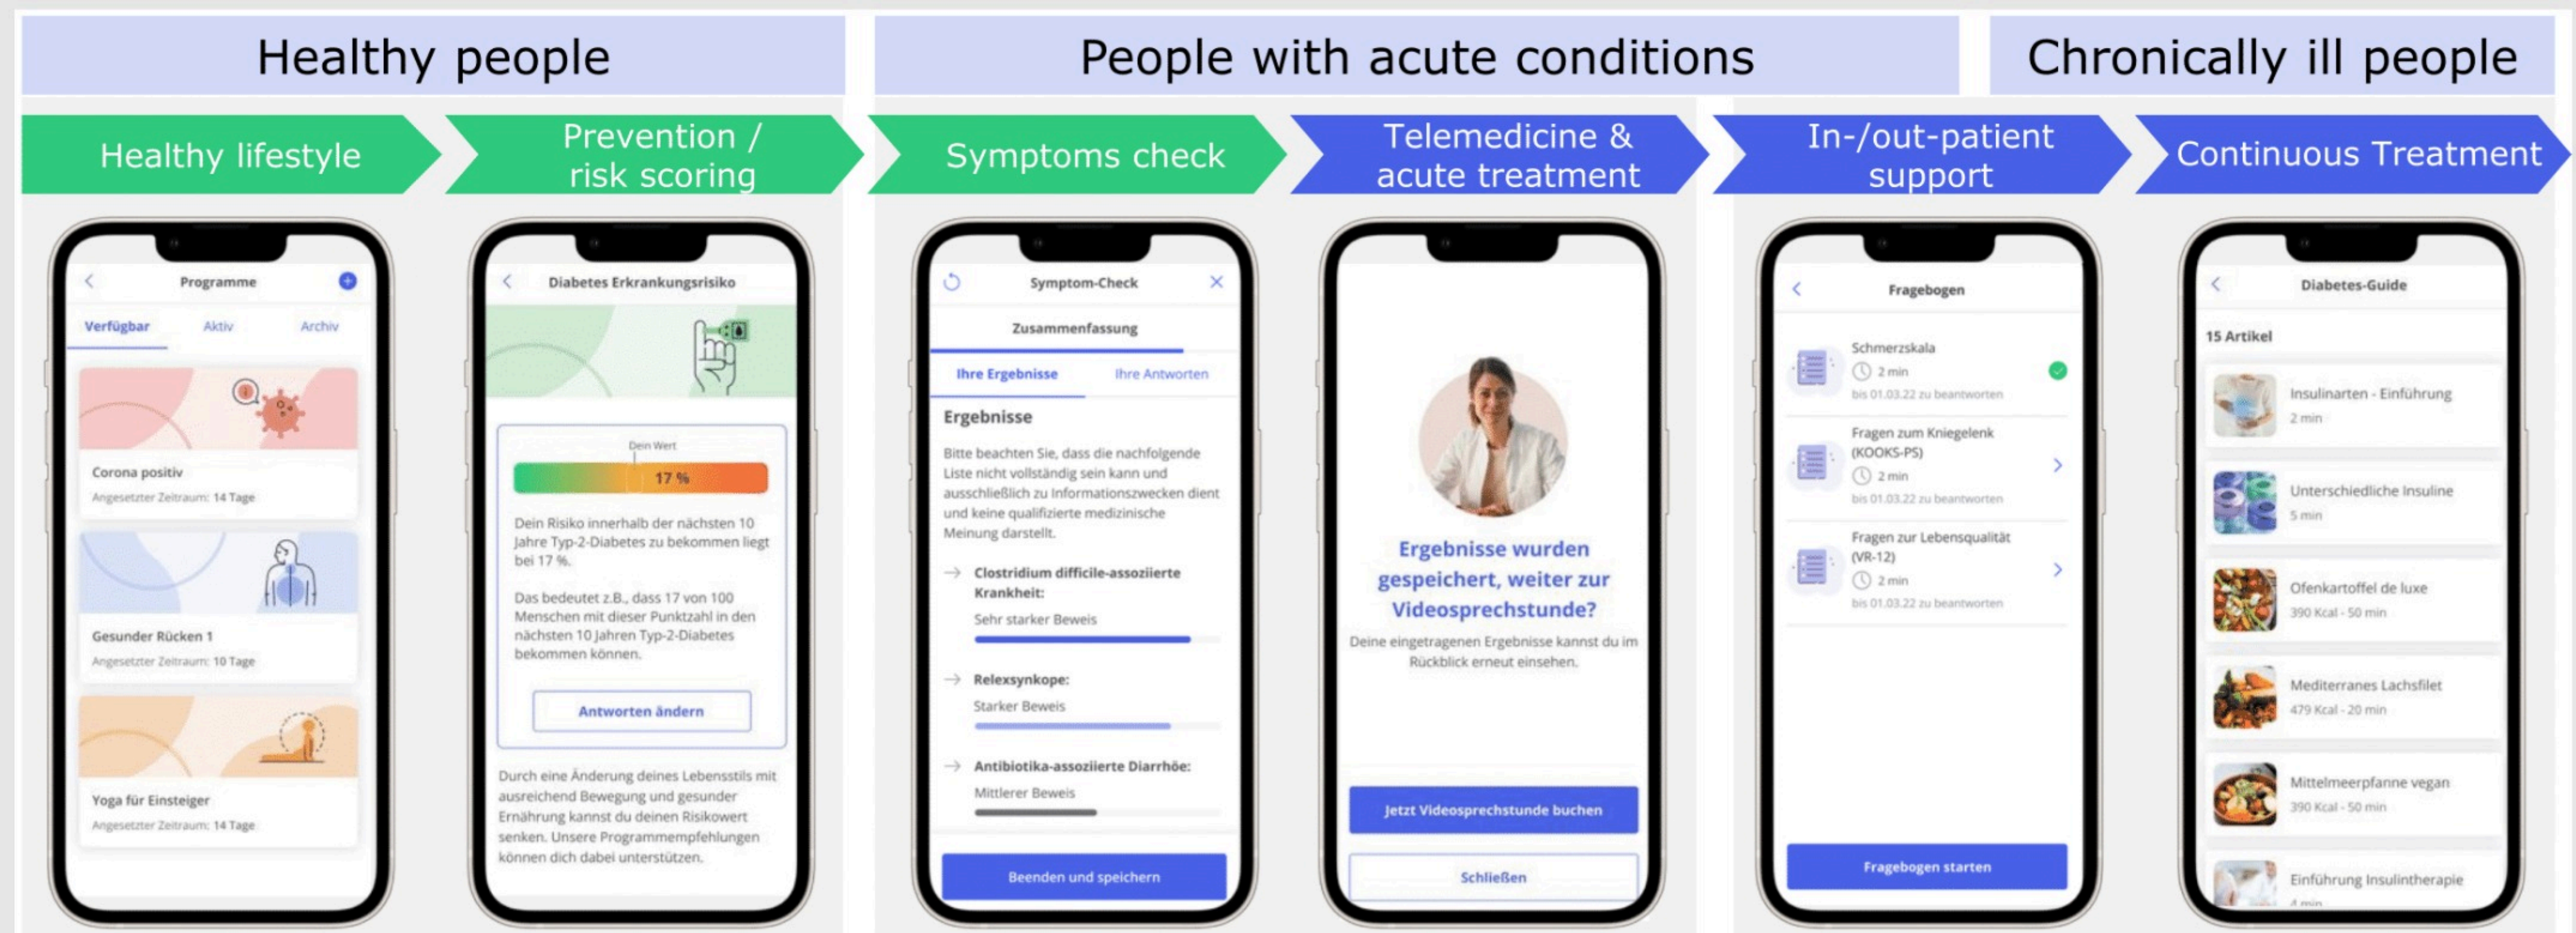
Healthy people

People with acute conditions

Chronically ill people

Healthy lifestyle

Prevention / risk scoring

Symptoms check

Telemedicine & acute treatment

In-/out-patient support

Continuous Treatment

Programme

Verfügbar Aktiv Archiv

Corona positiv
Angesetzter Zeitraum: 14 Tage

Gesunder Rücken 1
Angesetzter Zeitraum: 10 Tage

Yoga für Einsteiger
Angesetzter Zeitraum: 14 Tage

Diabetes Erkrankungsrisiko

Dein Wert
17 %

Dein Risiko innerhalb der nächsten 10 Jahre Typ-2-Diabetes zu bekommen liegt bei 17 %.

Das bedeutet z.B., dass 17 von 100 Menschen mit dieser Punktzahl in den nächsten 10 Jahren Typ-2-Diabetes bekommen können.

Antworten ändern

Durch eine Änderung deines Lebensstils mit ausreichend Bewegung und gesunder Ernährung kannst du deinen Risikowert senken. Unsere Programmempfehlungen können dich dabei unterstützen.

Symptom-Check

Zusammenfassung

Ihre Ergebnisse Ihre Antworten

Ergebnisse

Bitte beachten Sie, dass die nachfolgende Liste nicht vollständig sein kann und ausschließlich zu Informationszwecken dient und keine qualifizierte medizinische Meinung darstellt.

Clostridium difficile-assoziierte Krankheit:
Sehr starker Beweis

Relexsynkope:
Starker Beweis

Antibiotika-assoziierte Diarrhöe:
Mittlerer Beweis

Beenden und speichern

Ergebnisse wurden gespeichert, weiter zur Videosprechstunde?

Deine eingetragenen Ergebnisse kannst du im Rückblick erneut einsehen.

Jetzt Videosprechstunde buchen

Schließen

Fragebogen

Schmerzskala
2 min
bis 01.03.22 zu beantworten

Fragen zum Kniegelenk (KOOKS-PS)
2 min
bis 01.03.22 zu beantworten

Fragen zur Lebensqualität (VR-12)
2 min
bis 01.03.22 zu beantworten

Fragebogen starten

Diabetes-Guide

15 Artikel

Insulinarten - Einführung
2 min

Unterschiedliche Insuline
5 min

Ofenkartoffel de luxe
390 Kcal - 50 min

Mediterranes Lachsfilet
479 Kcal - 20 min

Mittelmeerpfanne vegan
390 Kcal - 50 min

Einführung Insulintherapie
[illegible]